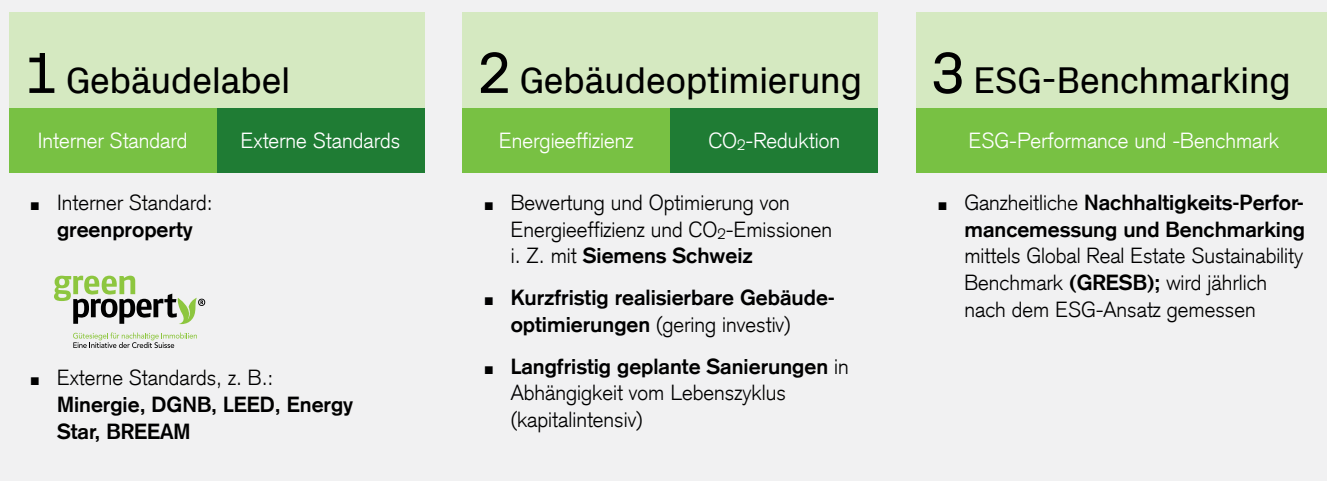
1 Gebäudelabel

Interner Standard | Externe Standards

■ Interner Standard: **greenproperty**

green property®
Gütesiegel für nachhaltige Immobilien
Eine Initiative der Credit Suisse

■ Externe Standards, z. B.: **Minergie, DGNB, LEED, Energy Star, BREEAM**

2 Gebäudeoptimierung

Energieeffizienz | $CO_2$-Reduktion

■ Bewertung und Optimierung von Energieeffizienz und $CO_2$-Emissionen i. Z. mit **Siemens Schweiz**

■ **Kurzfristig realisierbare Gebäudeoptimierungen** (gering investiv)

■ **Langfristig geplante Sanierungen** in Abhängigkeit vom Lebenszyklus (kapitalintensiv)

3 ESG-Benchmarking

ESG-Performance und -Benchmark

■ Ganzheitliche **Nachhaltigkeits-Performancemessung und Benchmarking** mittels Global Real Estate Sustainability Benchmark **(GRESB);** wird jährlich nach dem ESG-Ansatz gemessen